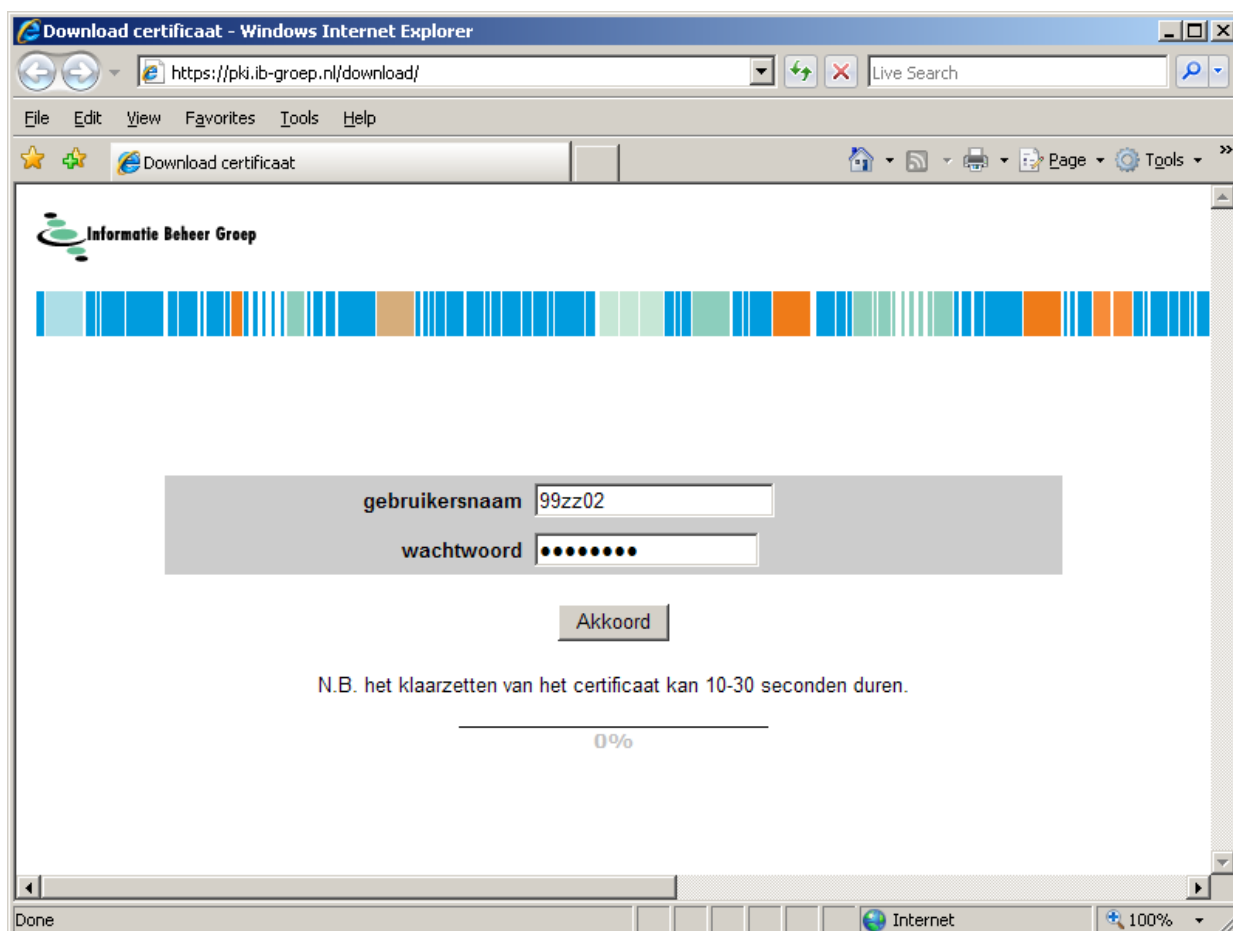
Download certificaat - Windows Internet Explorer

https://pki.ib-groep.nl/download/

Live Search

File Edit View Favorites Tools Help

Download certificaat

Page Tools

Informatie Beheer Groep

gebruikersnaam 99zz02

wachtwoord ••••••••

Akkoord

N.B. het klaarzetten van het certificaat kan 10-30 seconden duren.

0%

Done

Internet

100%